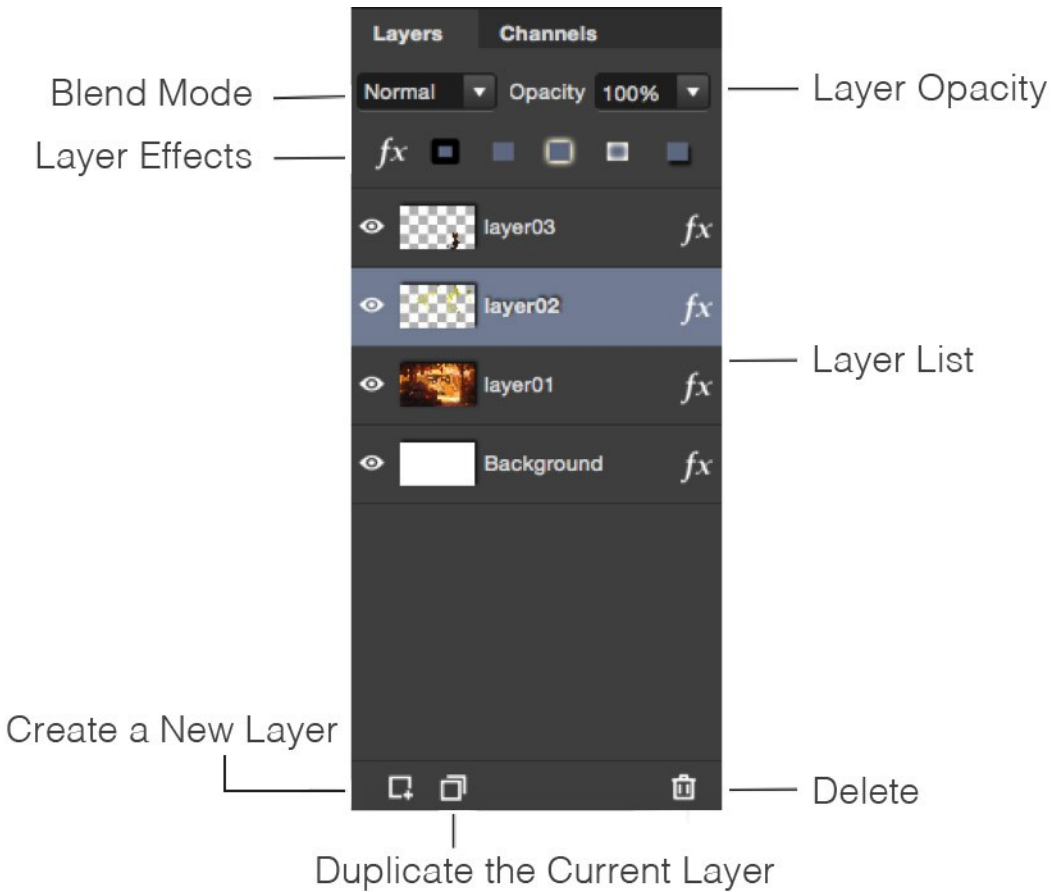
Layers Channels

Blend Mode
Normal
Opacity 100%
Layer Opacity

Layer Effects
$fx$

layer03 $fx$
layer02 $fx$
Layer List
layer01 $fx$
Background $fx$

Create a New Layer
Delete
Duplicate the Current Layer